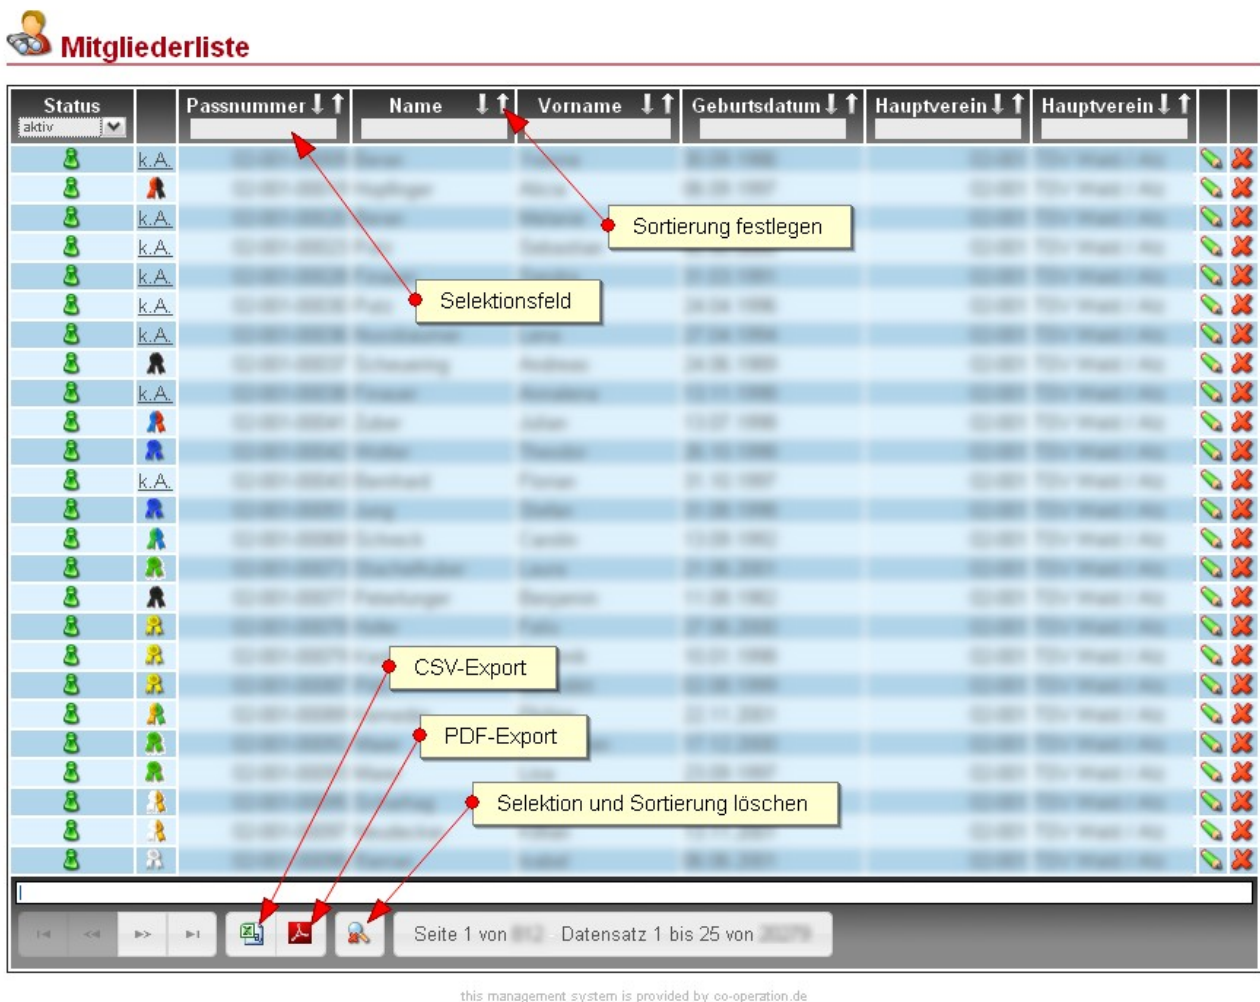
Mitgliederliste

| Status aktiv | | Passnummer | Name | Vorname | Geburtsdatum | Hauptverein | Hauptverein | | |
|---|---|---|---|---|---|---|---|---|---|
| | k.A. | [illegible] | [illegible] | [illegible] | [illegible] | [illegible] | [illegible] | | |
| | | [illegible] | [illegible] | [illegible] | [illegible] | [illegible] | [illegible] | | |
| | k.A. | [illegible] | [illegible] | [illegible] | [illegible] | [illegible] | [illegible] | | |
| | k.A. | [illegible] | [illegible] | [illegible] | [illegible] | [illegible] | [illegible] | | |
| | k.A. | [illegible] | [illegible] | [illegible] | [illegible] | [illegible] | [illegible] | | |
| | k.A. | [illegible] | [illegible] | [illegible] | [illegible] | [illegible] | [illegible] | | |
| | k.A. | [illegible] | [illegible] | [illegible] | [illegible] | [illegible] | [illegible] | | |
| | | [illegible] | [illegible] | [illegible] | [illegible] | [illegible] | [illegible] | | |
| | k.A. | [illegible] | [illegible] | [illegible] | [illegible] | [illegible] | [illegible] | | |
| | | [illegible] | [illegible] | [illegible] | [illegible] | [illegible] | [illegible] | | |
| | | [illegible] | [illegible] | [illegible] | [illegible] | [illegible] | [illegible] | | |
| | k.A. | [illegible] | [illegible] | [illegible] | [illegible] | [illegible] | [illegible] | | |

Sortierung festlegen

Selektionsfeld

CSV-Export

PDF-Export

Selektion und Sortierung löschen

Seite 1 von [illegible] Datensatz 1 bis 25 von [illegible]

this management system is provided by co-operation.de